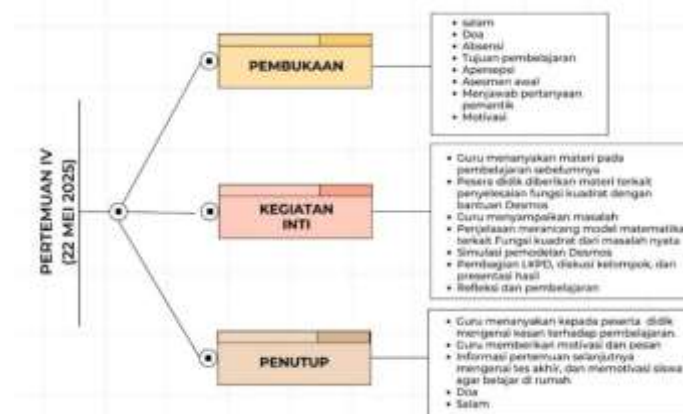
PERTEMUAN IV
(22 MEI 2025)

PEMBUKAAN

• salam
• Doa
• Absensi
• Tujuan pembelajaran
• Apersepsi
• Asesmen awal
• Menjawab pertanyaan pemantik
• Motivasi

KEGIATAN INTI

• Guru menanyakan materi pada pembelajaran sebelumnya
• Peserta didik diberikan materi terkait penyelesaian fungsi kuadrat dengan bantuan Desmos
• Guru menyampaikan masalah
• Penjelasan merancang model matematika terkait Fungsi kuadrat dari masalah nyata
• Simulasi pemodelan Desmos
• Pembagian LKPD, diskusi kelompok, dan presentasi hasil
• Refleksi dan pembelajaran

PENUTUP

• Guru menanyakan kepada peserta didik mengenai kesan terhadap pembelajaran.
• Guru memberikan motivasi dan pesan
• Informasi pertemuan selanjutnya mengenai tes akhir, dan memotivasi siswa agar belajar di rumah
• Doa
• Salam